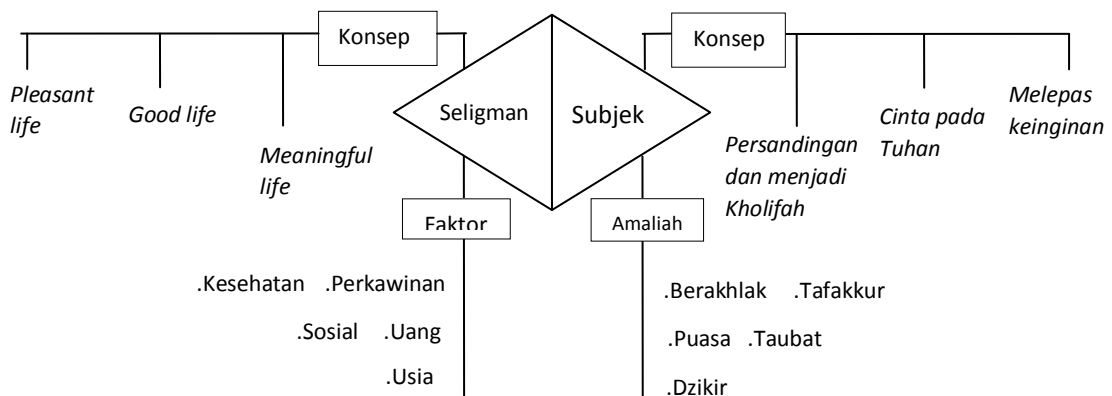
Konsep

Pleasant life

Good life

Meaningful life

Seligman

Subjek

Konsep

Persandingan dan menjadi Kholifah

Cinta pada Tuhan

Melepas keinginan

Faktor

.Kesehatan .Perkawinan

.Sosial .Uang

.Usia

Amaliah

.Berakhlak .Tafakkur

.Puasa .Taubat

.Dzikir